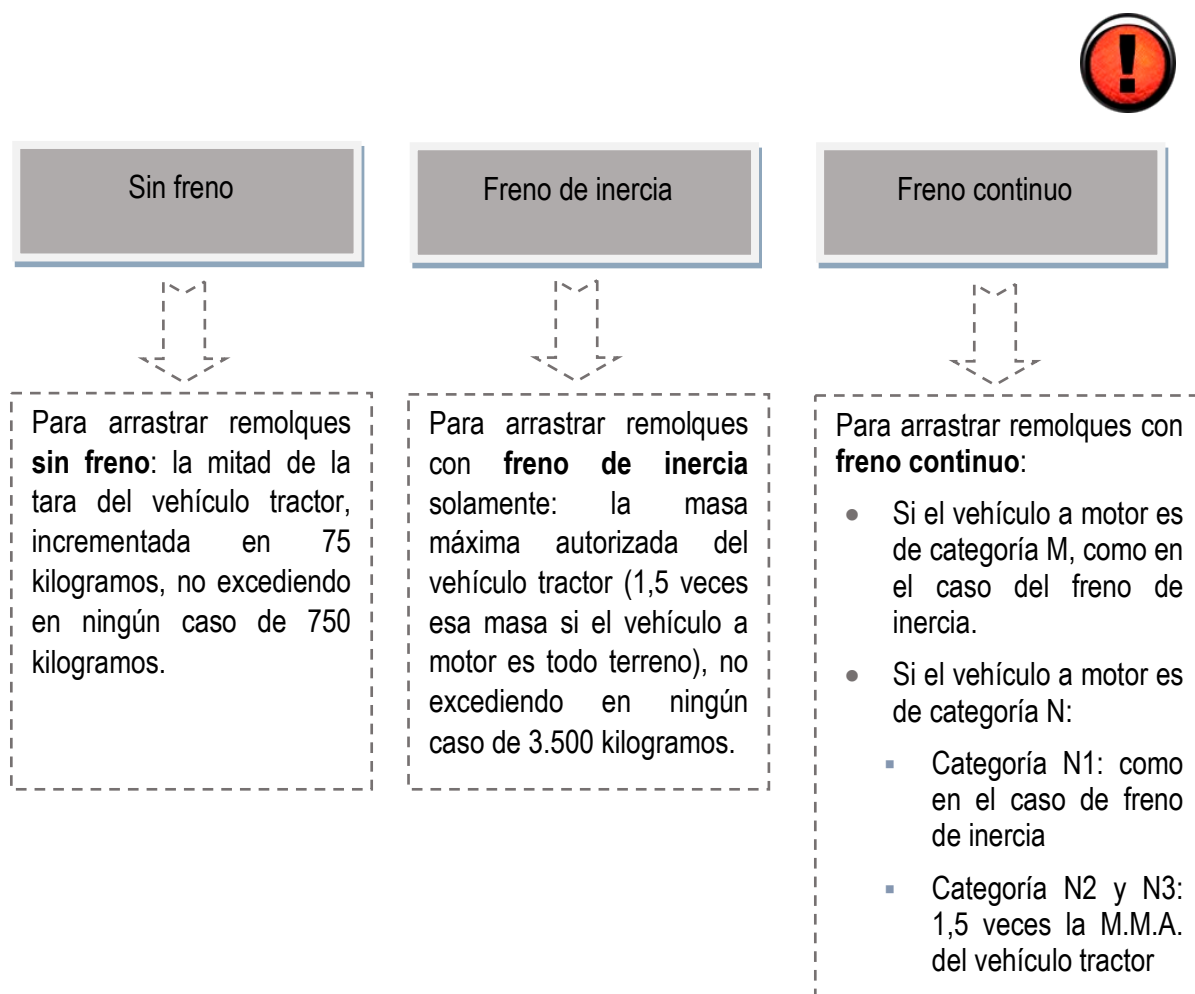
Sin freno

Para arrastrar remolques sin freno: la mitad de la tara del vehículo tractor, incrementada en 75 kilogramos, no excediendo en ningún caso de 750 kilogramos.

Freno de inercia

Para arrastrar remolques con freno de inercia solamente: la masa máxima autorizada del vehículo tractor (1,5 veces esa masa si el vehículo a motor es todo terreno), no excediendo en ningún caso de 3.500 kilogramos.

Freno continuo

Para arrastrar remolques con freno continuo:

- Si el vehículo a motor es de categoría M, como en el caso del freno de inercia.
- Si el vehículo a motor es de categoría N:
  - Categoría N1: como en el caso de freno de inercia
  - Categoría N2 y N3: 1,5 veces la M.M.A. del vehículo tractor